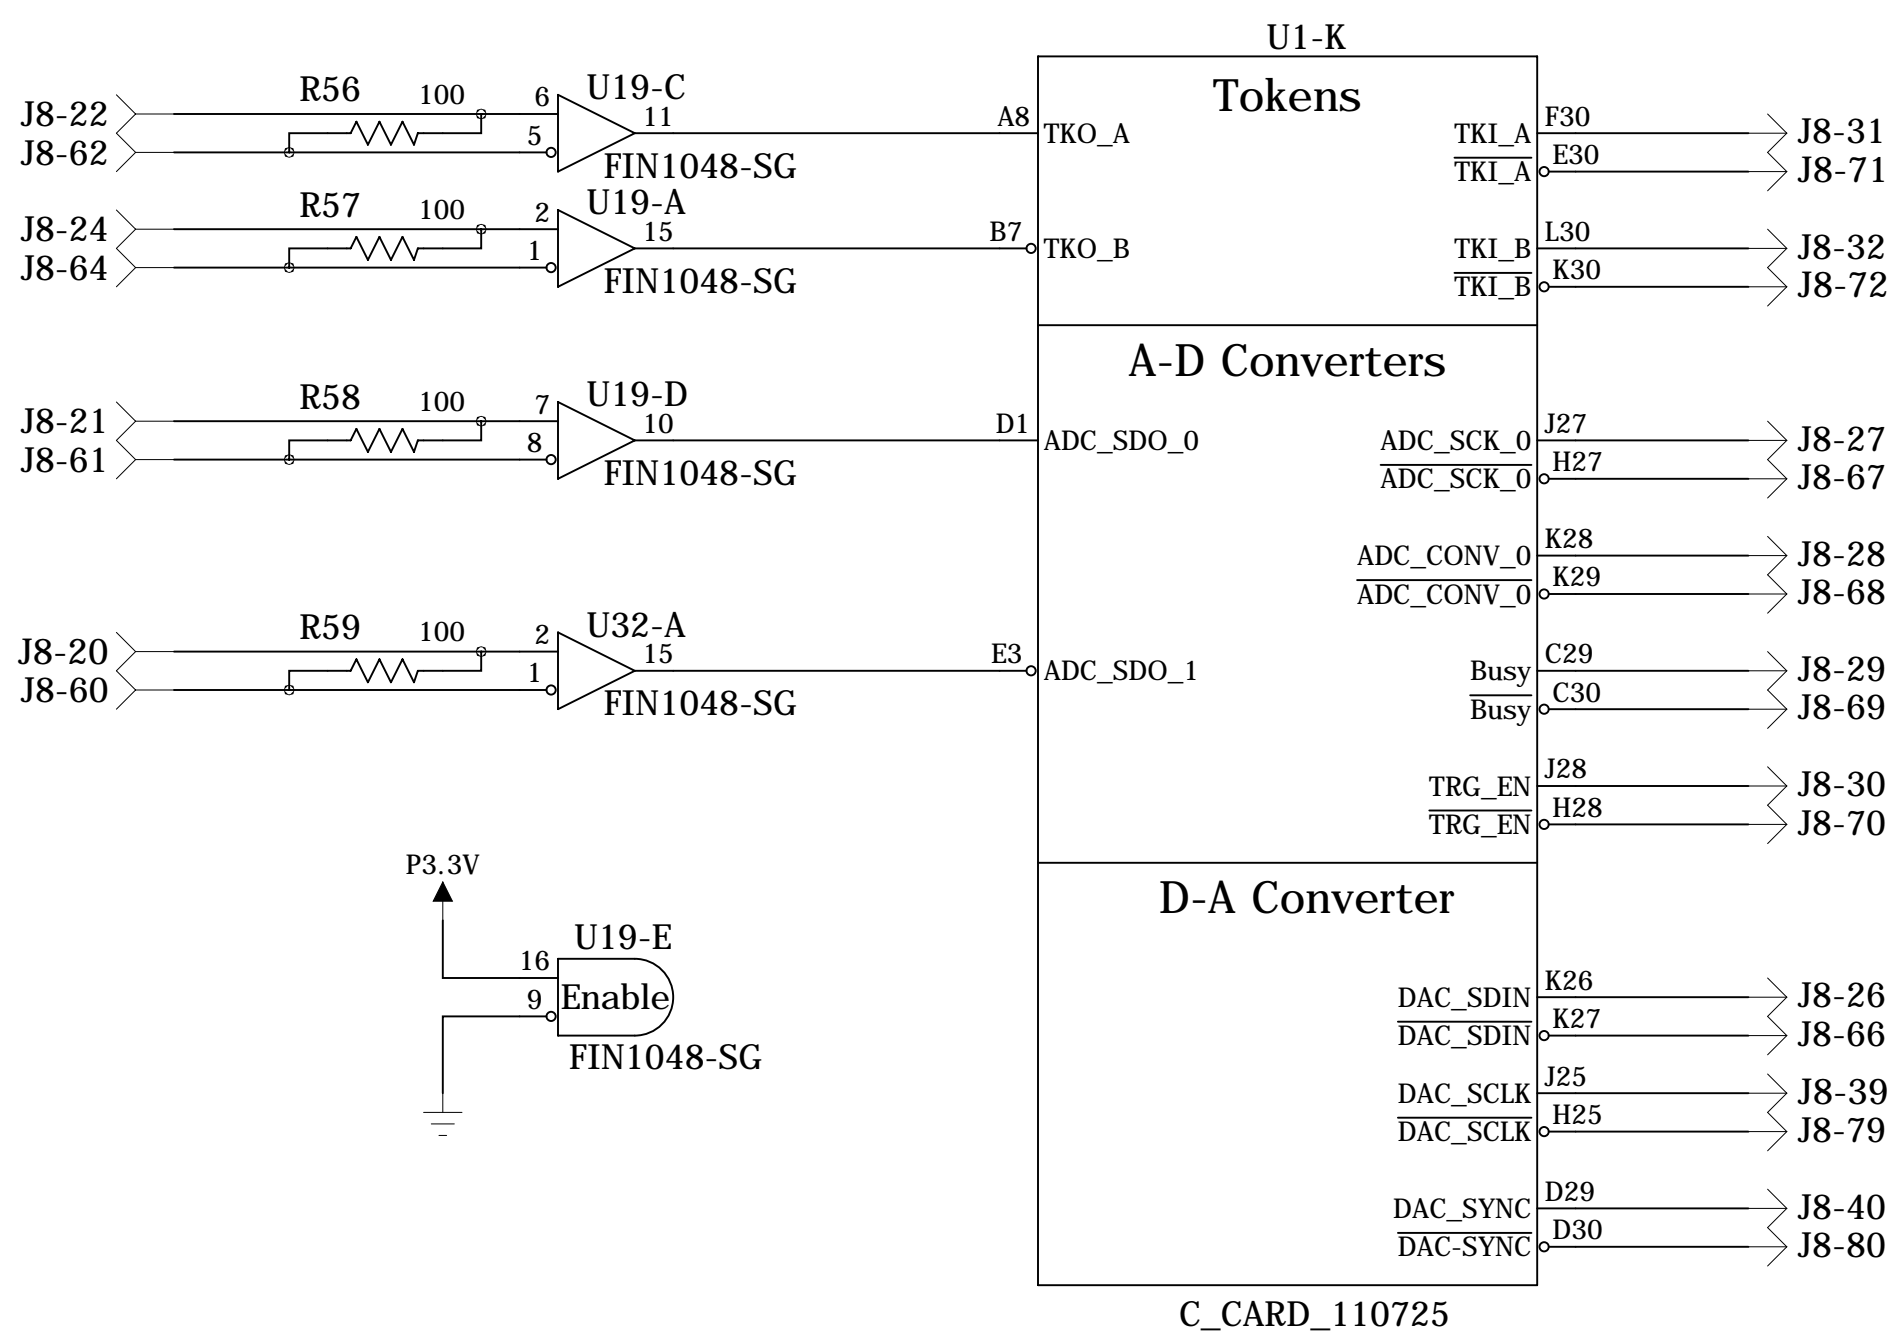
U1-K

Tokens

J8-22
J8-62
R56
100
6
5
U19-C
11
FIN1048-SG
A8
TKO_A

J8-24
J8-64
R57
100
2
1
U19-A
15
FIN1048-SG
B7
TKO_B

TKI_A
F30
J8-31
$\overline{\text{TKI\_A}}$
E30
J8-71
TKI_B
L30
J8-32
$\overline{\text{TKI\_B}}$
K30
J8-72

A-D Converters

J8-21
J8-61
R58
100
7
8
U19-D
10
FIN1048-SG
D1
ADC_SDO_0

ADC_SCK_0
J27
J8-27
$\overline{\text{ADC\_SCK\_0}}$
H27
J8-67
ADC_CONV_0
K28
J8-28
$\overline{\text{ADC\_CONV\_0}}$
K29
J8-68

J8-20
J8-60
R59
100
2
1
U32-A
15
FIN1048-SG
E3
ADC_SDO_1

Busy
C29
J8-29
$\overline{\text{Busy}}$
C30
J8-69
TRG_EN
J28
J8-30
$\overline{\text{TRG\_EN}}$
H28
J8-70

P3.3V
U19-E
16
9
Enable
FIN1048-SG

D-A Converter

DAC_SDIN
K26
J8-26
$\overline{\text{DAC\_SDIN}}$
K27
J8-66
DAC_SCLK
J25
J8-39
$\overline{\text{DAC\_SCLK}}$
H25
J8-79
DAC_SYNC
D29
J8-40
$\overline{\text{DAC-SYNC}}$
D30
J8-80

C_CARD_110725